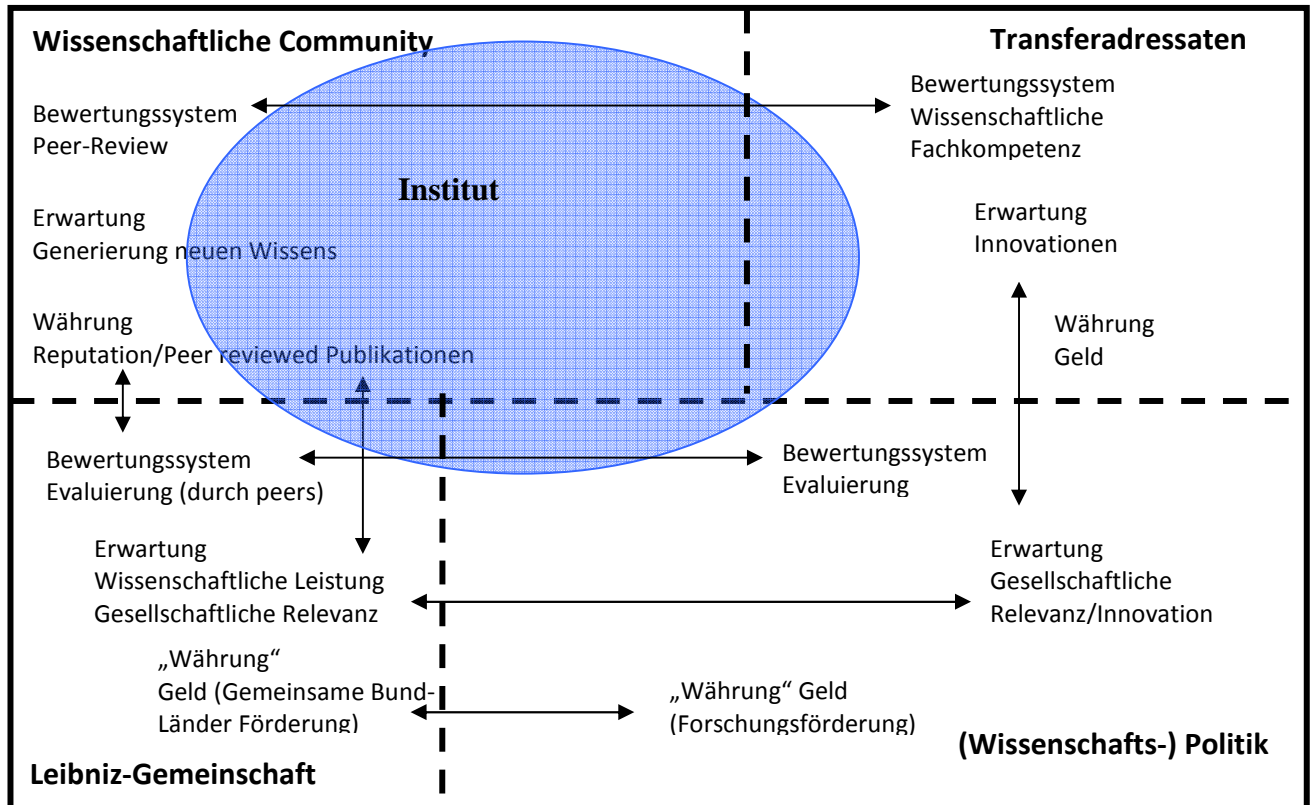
Wissenschaftliche Community

Transferadressaten

Bewertungssystem
Peer-Review

Bewertungssystem
Wissenschaftliche
Fachkompetenz

Institut

Erwartung
Generierung neuen Wissens

Erwartung
Innovationen

Währung
Reputation/Peer reviewed Publikationen

Währung
Geld

Bewertungssystem
Evaluierung (durch peers)

Bewertungssystem
Evaluierung

Erwartung
Wissenschaftliche Leistung
Gesellschaftliche Relevanz

Erwartung
Gesellschaftliche
Relevanz/Innovation

„Währung“
Geld (Gemeinsame Bund-Länder Förderung)

„Währung“ Geld
(Forschungsförderung)

(Wissenschafts-) Politik

Leibniz-Gemeinschaft